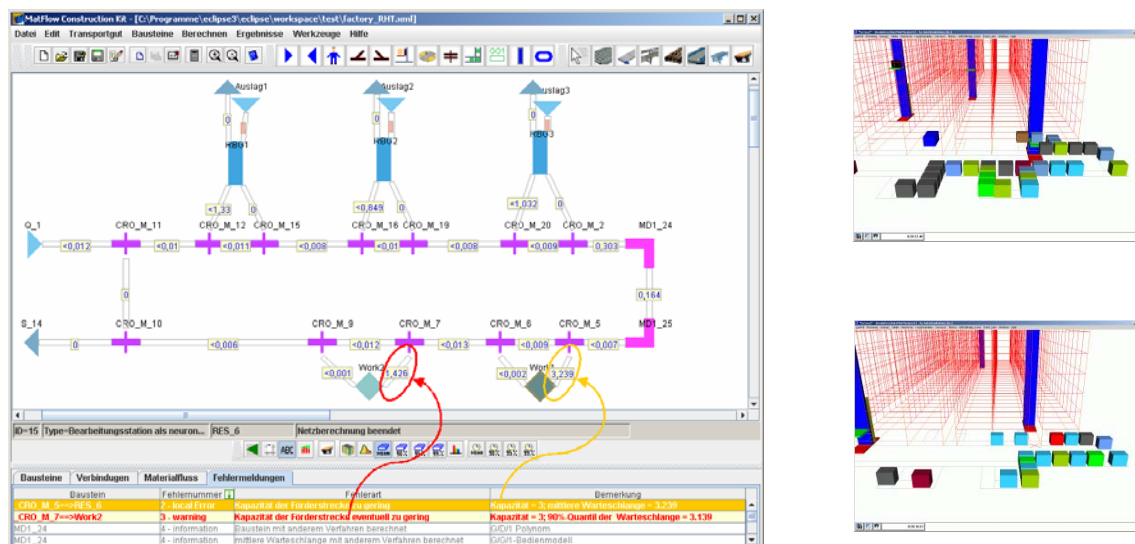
MatFlow Construction Kit - [C:\Programme\eclipse3\eclipse\workspace\test\factory_RHT.xml]

Datei Edit Transportgut Bausteine Berechnen Ergebnisse Werkzeuge Hilfe

Auslag1
Auslag2
Auslag3
0
0
0
RBG1
RBG2
RBG3
<1,33
0
<0,849
0
<1,032
0
Q_1
CRO_M_11
CRO_M_12
CRO_M_15
CRO_M_16
CRO_M_19
CRO_M_20
CRO_M_2
MD1_24
<0,012
<0,01
<0,011
<0,008
<0,01
<0,008
<0,009
0,303
0
0,164
S_14
CRO_M_10
CRO_M_9
CRO_M_7
CRO_M_6
CRO_M_5
MD1_25
0
<0,006
<0,012
<0,013
<0,009
<0,007
<0,001
1,426
Work3
<0,002
3,239
Work1

ID=15 Type=Bearbeitungsstation als neuron... RES_6 Netzberechnung beendet

Bausteine Verbindungen Materialfluss Fehlermeldungen

| Baustein | Fehlernummer | Fehlerart | Bemerkung |
|---|---|---|---|
| CRO_M_5<==>RES_6 | 2 - local Error | Kapazität der Förderstrecke zu gering | Kapazität = 3; mittlere Warteschlange = 3.239 |
| CRO_M_7==>Work2 | 3 - warning | Kapazität der Förderstrecke eventuell zu gering | Kapazität = 3; 90%-Quantil der Warteschlange = 3.139 |
| MD1_24 | 4 - information | Baustein mit anderem Verfahren berechnet | G/D/1 Polynom |
| MD1_24 | 4 - information | mittlere Warteschlange mit anderem Verfahren berechnet | G/G/1-Bedienmodell |